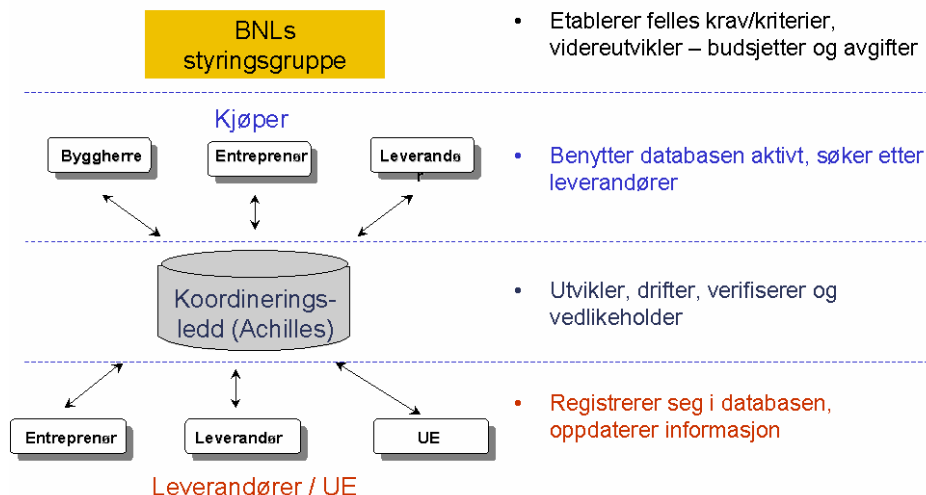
BNLs styringsgruppe

• Etablerer felles krav/kriterier, videreutvikler – budsjetter og avgifter

Kjøper

Byggherre

Entreprenør

Leverandør

• Benytter databasen aktivt, søker etter leverandører

Koordineringsledd (Achilles)

• Utvikler, drifter, verifiserer og vedlikeholder

Entreprenør

Leverandør

UE

• Registrerer seg i databasen, oppdaterer informasjon

Leverandører / UE